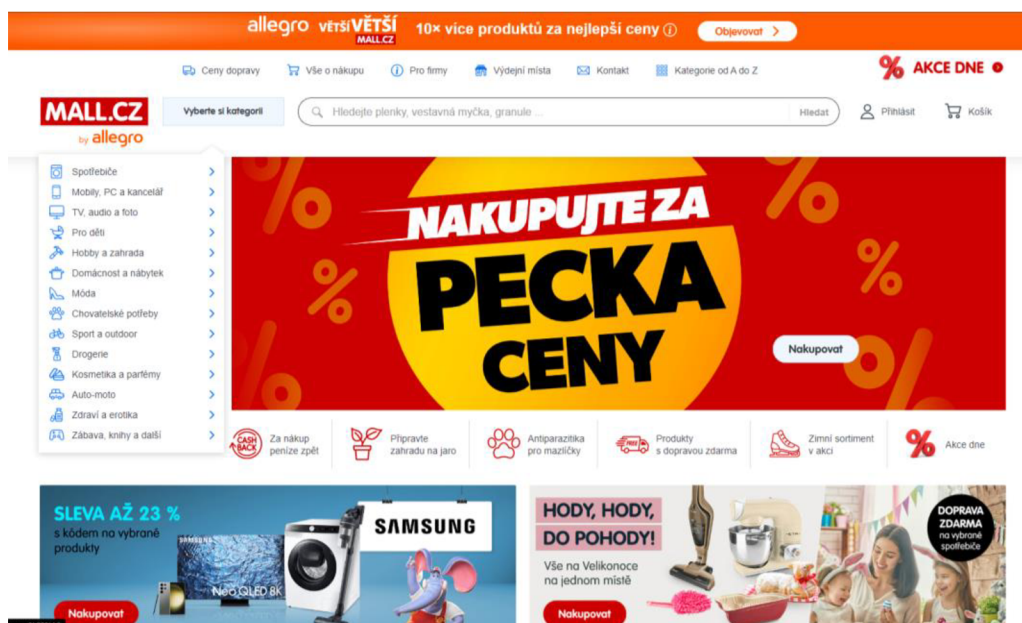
allegro VĚTŠÍ VĚTŠÍ MALL.CZ 10× více produktů za nejlepší ceny ⓘ Objevovat >

Ceny dopravy Vše o nákupu Pro firmy Výdejní místa Kontakt Kategorie od A do Z

% AKCE DNE

MALL.CZ by allegro

Vyberte si kategorii

Hledejte plenky, vestavná myčka, granule ... Hledat

Přihlásit Košík

Spotřebiče
Mobily, PC a kancelář
TV, audio a foto
Pro děti
Hobby a zahrada
Domácnost a nábytek
Móda
Chovatelské potřeby
Sport a outdoor
Drogerie
Kosmetika a parfémy
Auto-moto
Zdraví a erotika
Zábava, knihy a další

NAKUPUJTE ZA PECKA CENY

Nakupovat

CASH BACK Za nákup peníze zpět

Připravte zahradu na jaro

Antiparazitika pro mazlíčky

FREE Produkty s dopravou zdarma

Zimní sortiment v akci

% Akce dne

SLEVA AŽ 23 %
s kódem na vybrané produkty

SAMSUNG

Neo QLED 8K

Nakupovat

HODY, HODY, DO POHODY!
Vše na Velikonoce na jednom místě

Nakupovat

DOPRAVA ZDARMA na vybrané spotřebiče